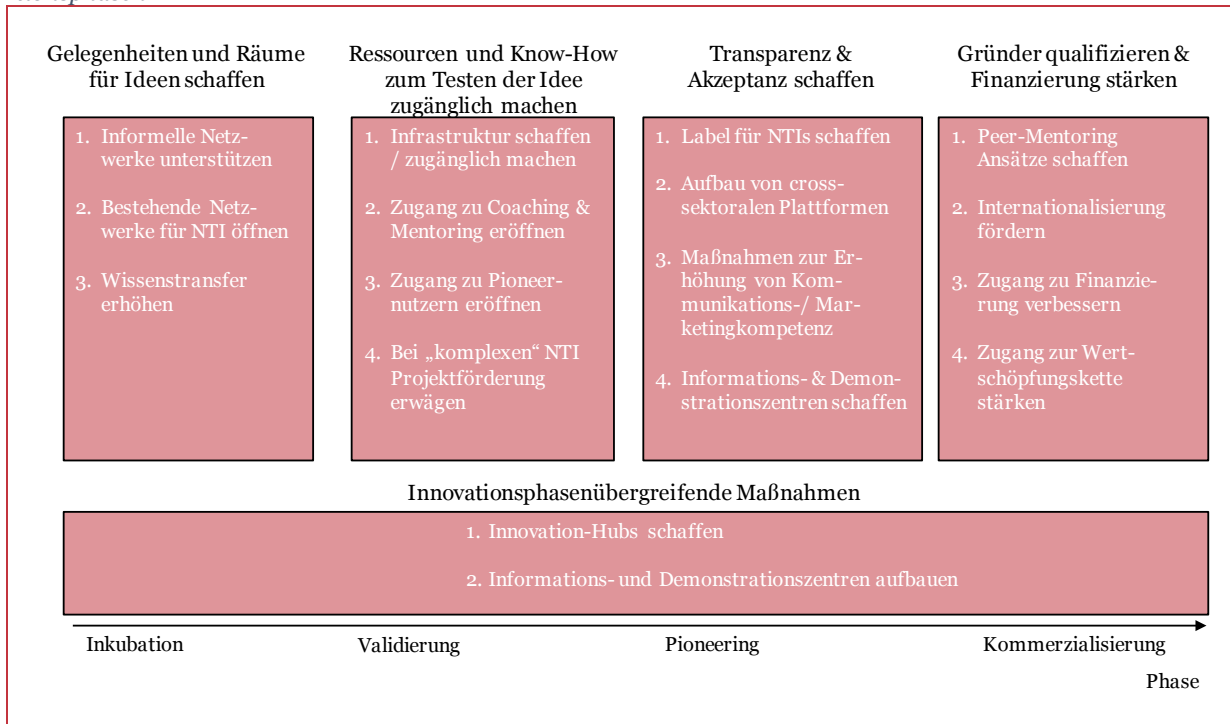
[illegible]

Gelegenheiten und Räume für Ideen schaffen

1. Informelle Netzwerke unterstützen
2. Bestehende Netzwerke für NTI öffnen
3. Wissenstransfer erhöhen

Ressourcen und Know-How zum Testen der Idee zugänglich machen

1. Infrastruktur schaffen / zugänglich machen
2. Zugang zu Coaching & Mentoring eröffnen
3. Zugang zu Pioneernutzern eröffnen
4. Bei „komplexen“ NTI Projektförderung erwägen

Transparenz & Akzeptanz schaffen

1. Label für NTIs schaffen
2. Aufbau von crosssektoralen Plattformen
3. Maßnahmen zur Erhöhung von Kommunikations-/ Marketingkompetenz
4. Informations- & Demonstrationszentren schaffen

Gründer qualifizieren & Finanzierung stärken

1. Peer-Mentoring Ansätze schaffen
2. Internationalisierung fördern
3. Zugang zu Finanzierung verbessern
4. Zugang zur Wertschöpfungskette stärken

Innovationsphasenübergreifende Maßnahmen

1. Innovation-Hubs schaffen
2. Informations- und Demonstrationszentren aufbauen

Inkubation Validierung Pioneering Kommerzialisierung

Phase